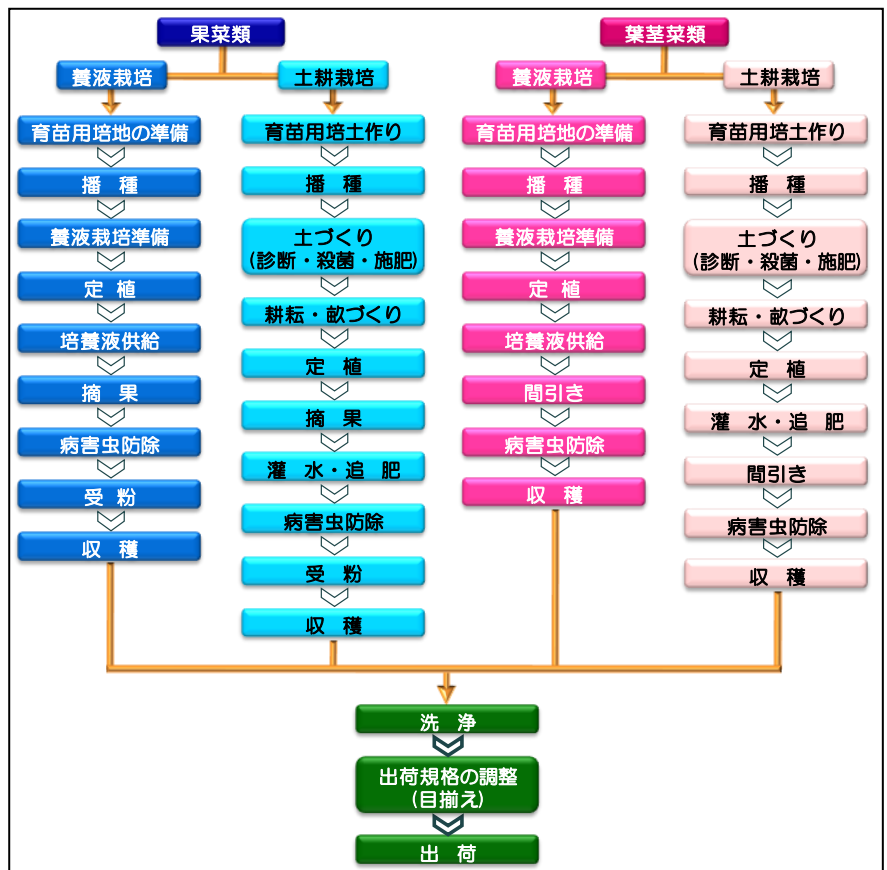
果菜類

養液栽培

育苗用培地の準備

播　種

養液栽培準備

定　植

培養液供給

摘　果

病害虫防除

受　粉

収　穫

土耕栽培

育苗用培土作り

播　種

土づくり
(診断・殺菌・施肥)

耕耘・畝づくり

定　植

摘　果

灌　水・追　肥

病害虫防除

受　粉

収　穫

葉茎菜類

養液栽培

育苗用培地の準備

播　種

養液栽培準備

定　植

培養液供給

間引き

病害虫防除

収　穫

土耕栽培

育苗用培土作り

播　種

土づくり
(診断・殺菌・施肥)

耕耘・畝づくり

定　植

灌　水・追　肥

間引き

病害虫防除

収　穫

洗　浄

出荷規格の調整
(目揃え)

出　荷